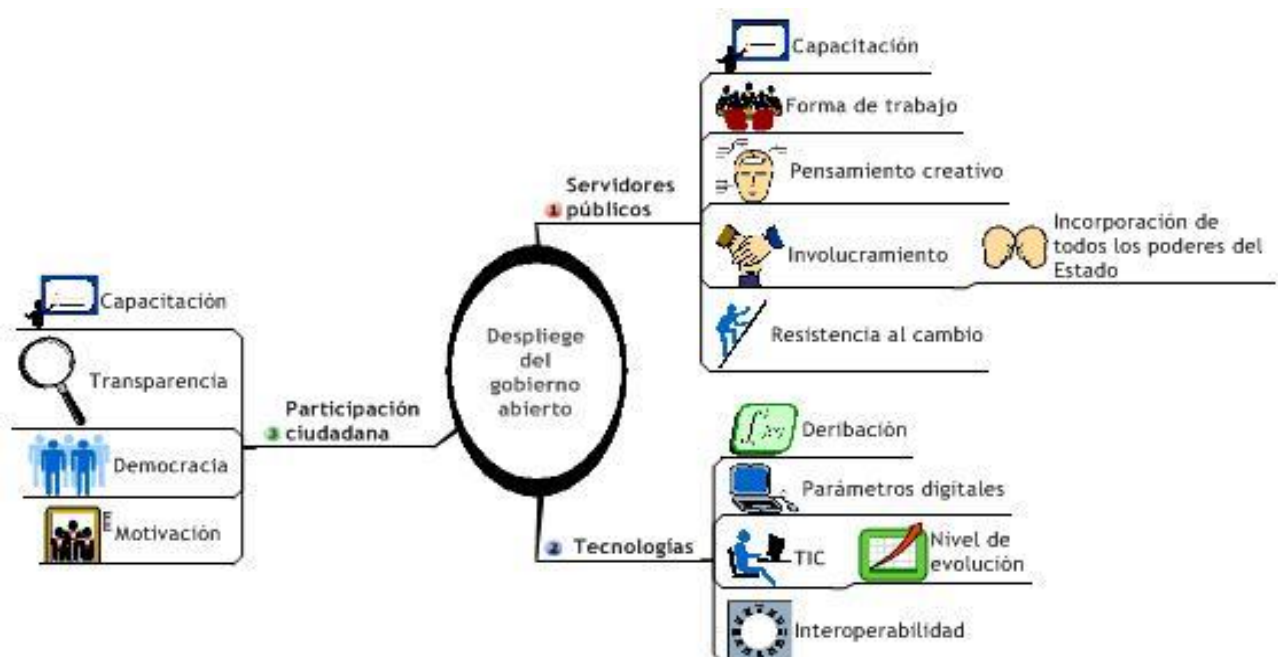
Despliege del gobierno abierto

1 Servidores públicos
Capacitación
Forma de trabajo
Pensamiento creativo
Involucramiento
Incorporación de todos los poderes del Estado
Resistencia al cambio

2 Tecnologías
Deribación
Parámetros digitales
TIC
Nivel de evolución
Interoperabilidad

3 Participación ciudadana
Capacitación
Transparencia
Democracia
Motivación